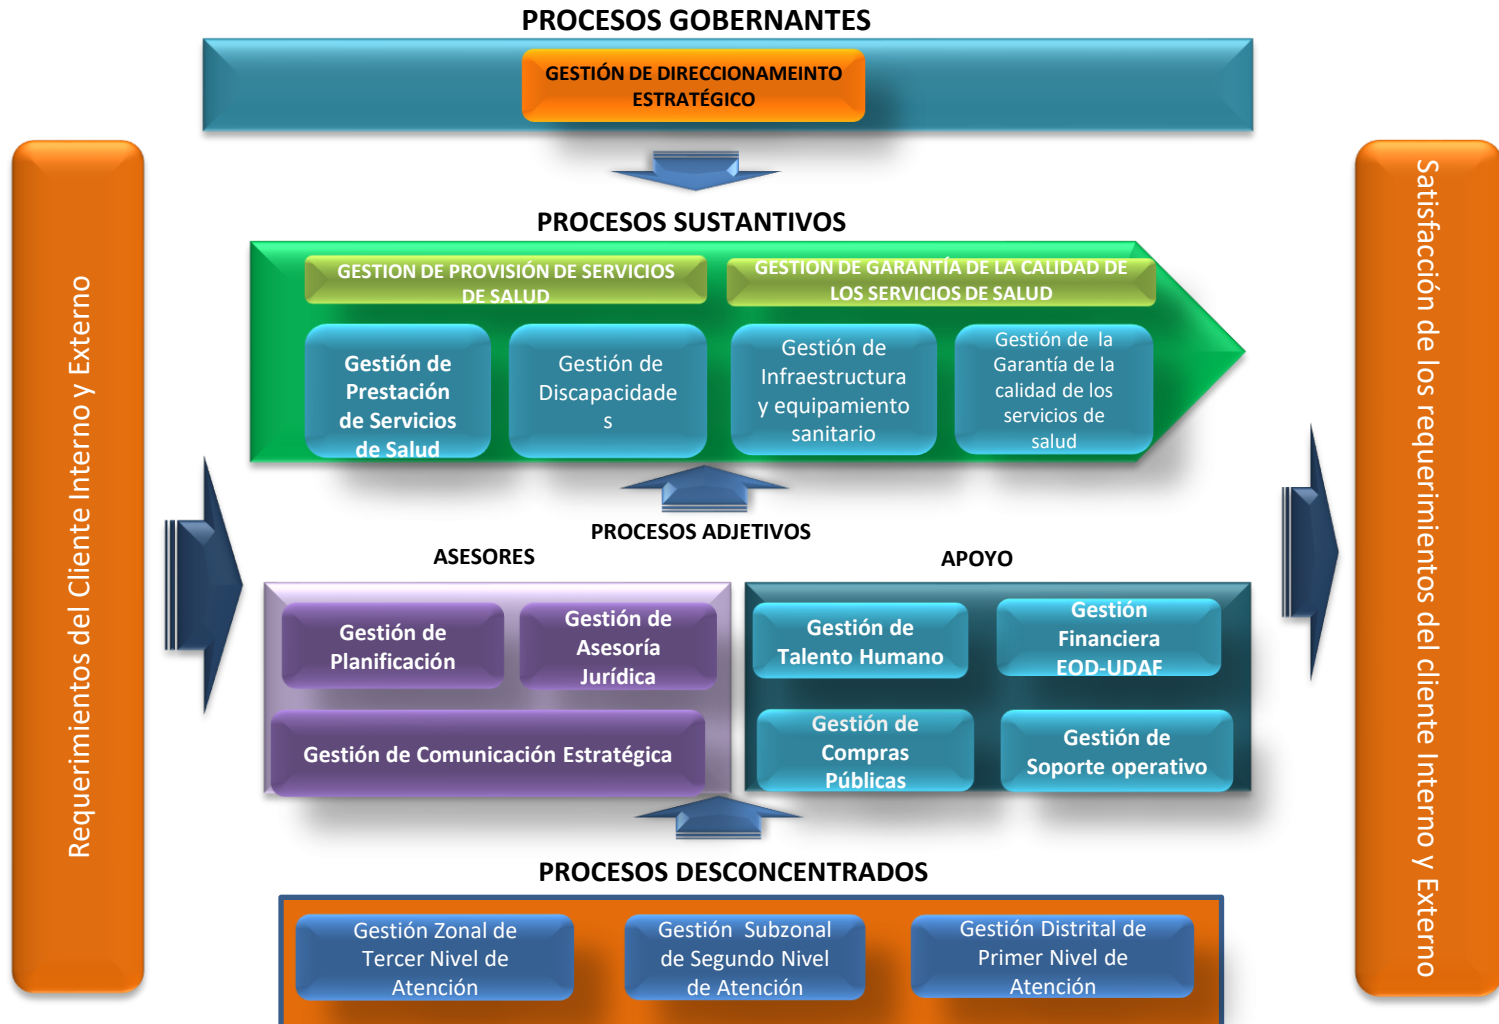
PROCESOS GOBERNANTES

GESTIÓN DE DIRECCIONAMEINTO ESTRATÉGICO

PROCESOS SUSTANTIVOS

GESTION DE PROVISIÓN DE SERVICIOS DE SALUD

GESTION DE GARANTÍA DE LA CALIDAD DE LOS SERVICIOS DE SALUD

Gestión de Prestación de Servicios de Salud

Gestión de Discapacidade s

Gestión de Infraestructura y equipamiento sanitario

Gestión de la Garantía de la calidad de los servicios de salud

PROCESOS ADJETIVOS

ASESORES

APOYO

Gestión de Planificación

Gestión de Asesoría Jurídica

Gestión de Comunicación Estratégica

Gestión de Talento Humano

Gestión Financiera EOD-UDAF

Gestión de Compras Públicas

Gestión de Soporte operativo

PROCESOS DESCONCENTRADOS

Gestión Zonal de Tercer Nivel de Atención

Gestión Subzonal de Segundo Nivel de Atención

Gestión Distrital de Primer Nivel de Atención

Requerimientos del Cliente Interno y Externo

Satisfacción de los requerimientos del cliente Interno y Externo